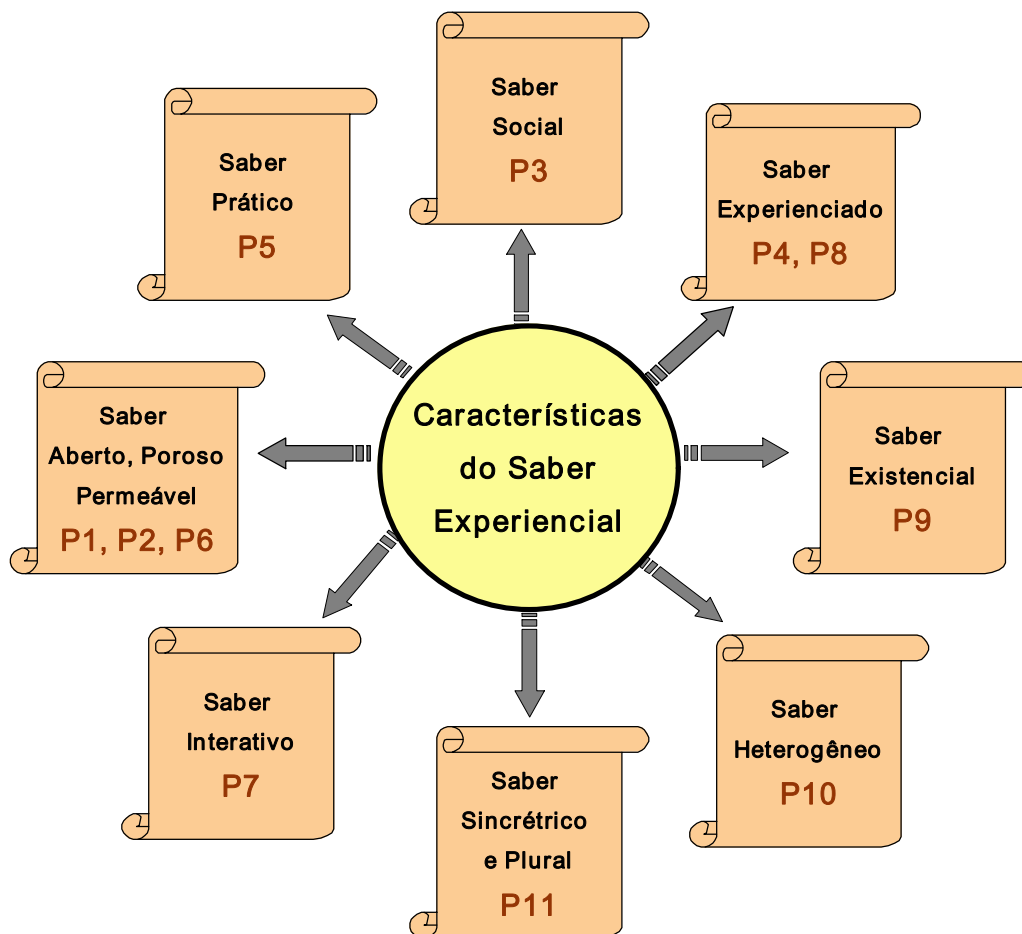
Características do Saber Experiencial

Saber Social
P3

Saber Experienciado
P4, P8

Saber Existencial
P9

Saber Heterogêneo
P10

Saber Sincrétrico e Plural
P11

Saber Interativo
P7

Saber Aberto, Poroso Permeável
P1, P2, P6

Saber Prático
P5